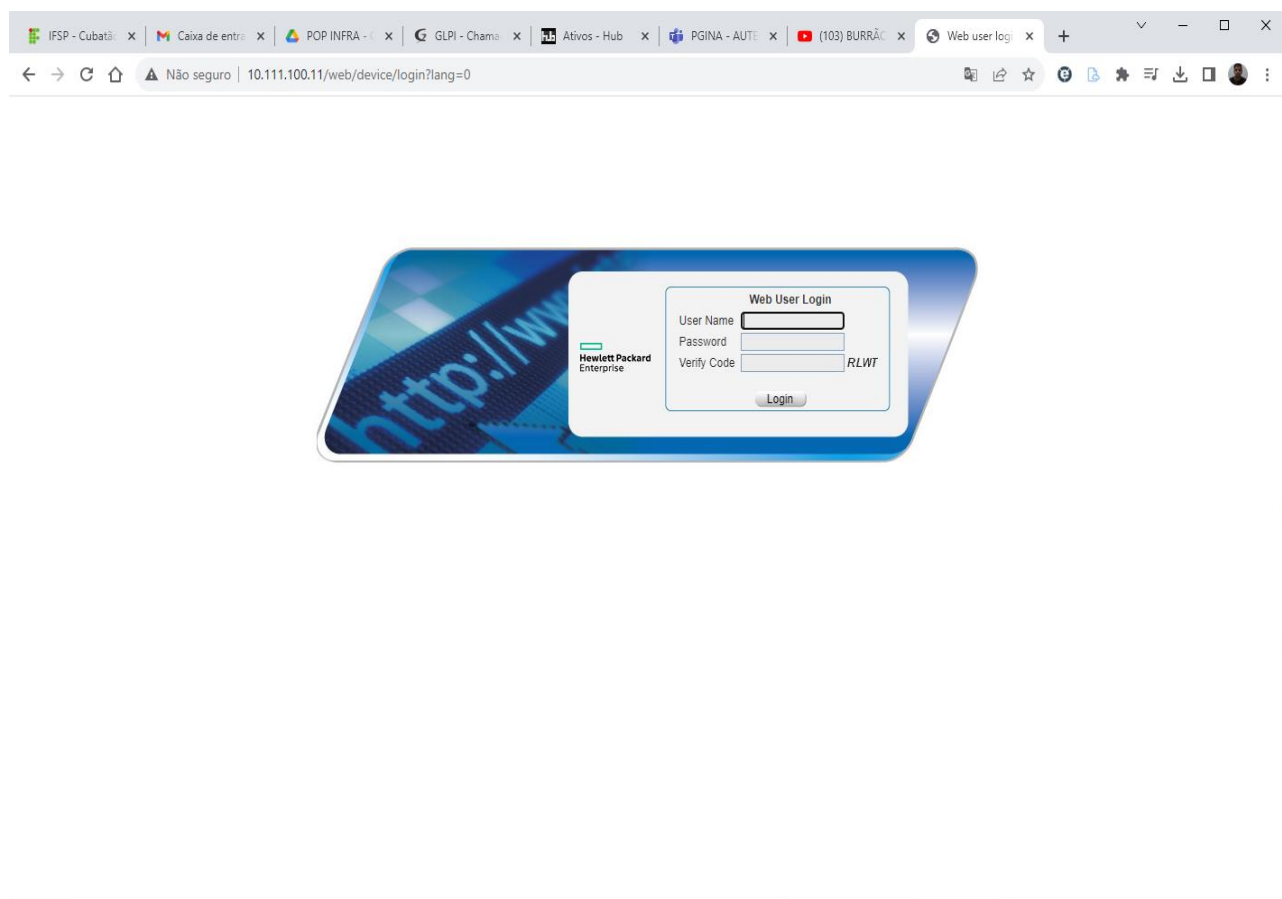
IFSP - Cubatão × | Caixa de entra × | POP INFRA - ( × | GLPI - Chama × | Ativos - Hub × | PGINA - AUTE × | (103) BURRÃO × | Web user logi × | +

Não seguro | 10.111.100.11/web/device/login?lang=0

http://ww

Hewlett Packard Enterprise

Web User Login
User Name
Password
Verify Code RLWT
Login